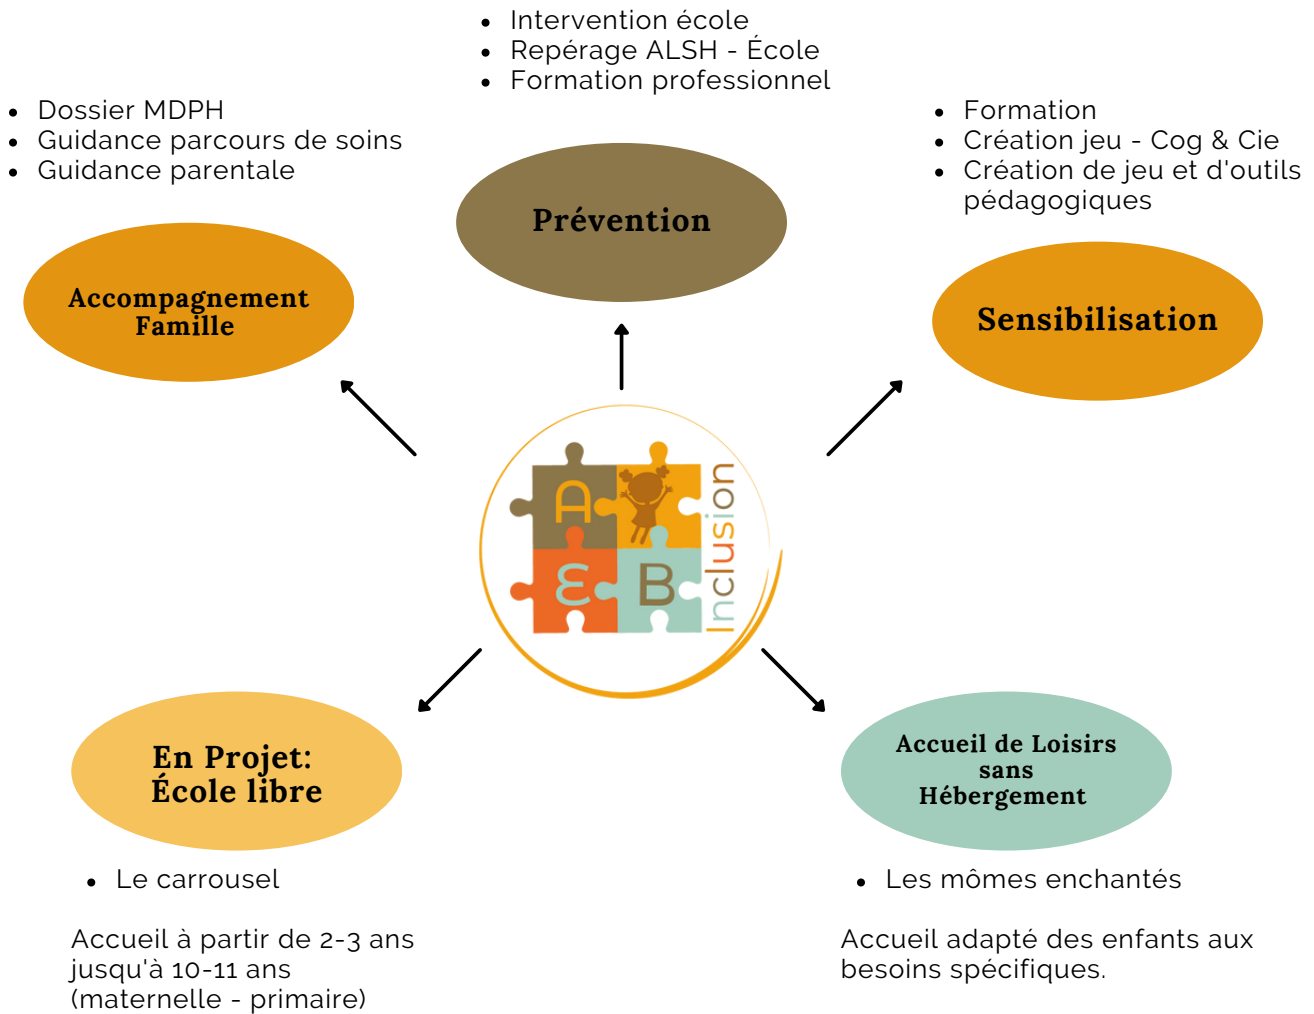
- Intervention école
- Repérage ALSH - École
- Formation professionnel

Prévention

- Dossier MDPH
- Guidance parcours de soins
- Guidance parentale

Accompagnement Famille

- Formation
- Création jeu - Cog & Cie
- Création de jeu et d'outils pédagogiques

Sensibilisation

A
ε B
Inclusion

En Projet: École libre

- Le carrousel

Accueil à partir de 2-3 ans jusqu'à 10-11 ans (maternelle - primaire)

Accueil de Loisirs sans Hébergement

- Les mômes enchantés

Accueil adapté des enfants aux besoins spécifiques.